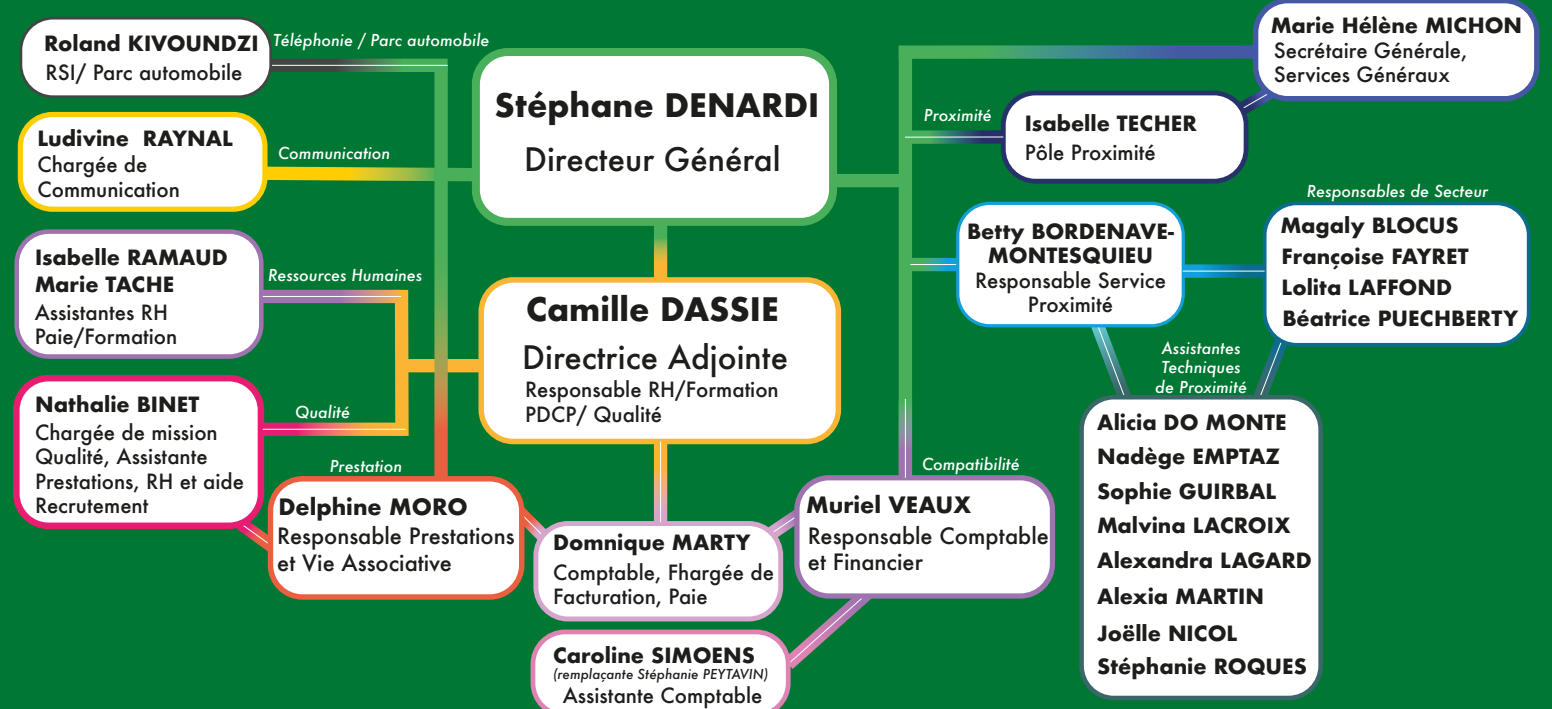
Roland KIVOUNDZI
RSI/ Parc automobile

Téléphonie / Parc automobile

Ludivine RAYNAL
Chargée de Communication

Communication

Isabelle RAMAUD
Marie TACHE
Assistantes RH
Paie/Formation

Ressources Humaines

Nathalie BINET
Chargée de mission Qualité, Assistante Prestations, RH et aide Recrutement

Qualité

Prestation

Stéphane DENARDI
Directeur Général

Camille DASSIE
Directrice Adjointe
Responsable RH/Formation
PDCP/ Qualité

Delphine MORO
Responsable Prestations et Vie Associative

Domnique MARTY
Comptable, Fhargée de Facturation, Paie

Caroline SIMOENS
(remplaçante Stéphanie PEYTAVIN)
Assistante Comptable

Compatibilité

Muriel VEAUX
Responsable Comptable et Financier

Marie Hélène MICHON
Secrétaire Générale,
Services Généraux

Proximité

Isabelle TECHER
Pôle Proximité

Betty BORDENAVE-MONTESQUIEU
Responsable Service Proximité

Responsables de Secteur

Magaly BLOCUS
Françoise FAYRET
Lolita LAFFOND
Béatrice PUECHBERTY

Assistantes Techniques de Proximité

Alicia DO MONTE
Nadège EMPTAZ
Sophie GUIRBAL
Malvina LACROIX
Alexandra LAGARD
Alexia MARTIN
Joëlle NICOL
Stéphanie ROQUES